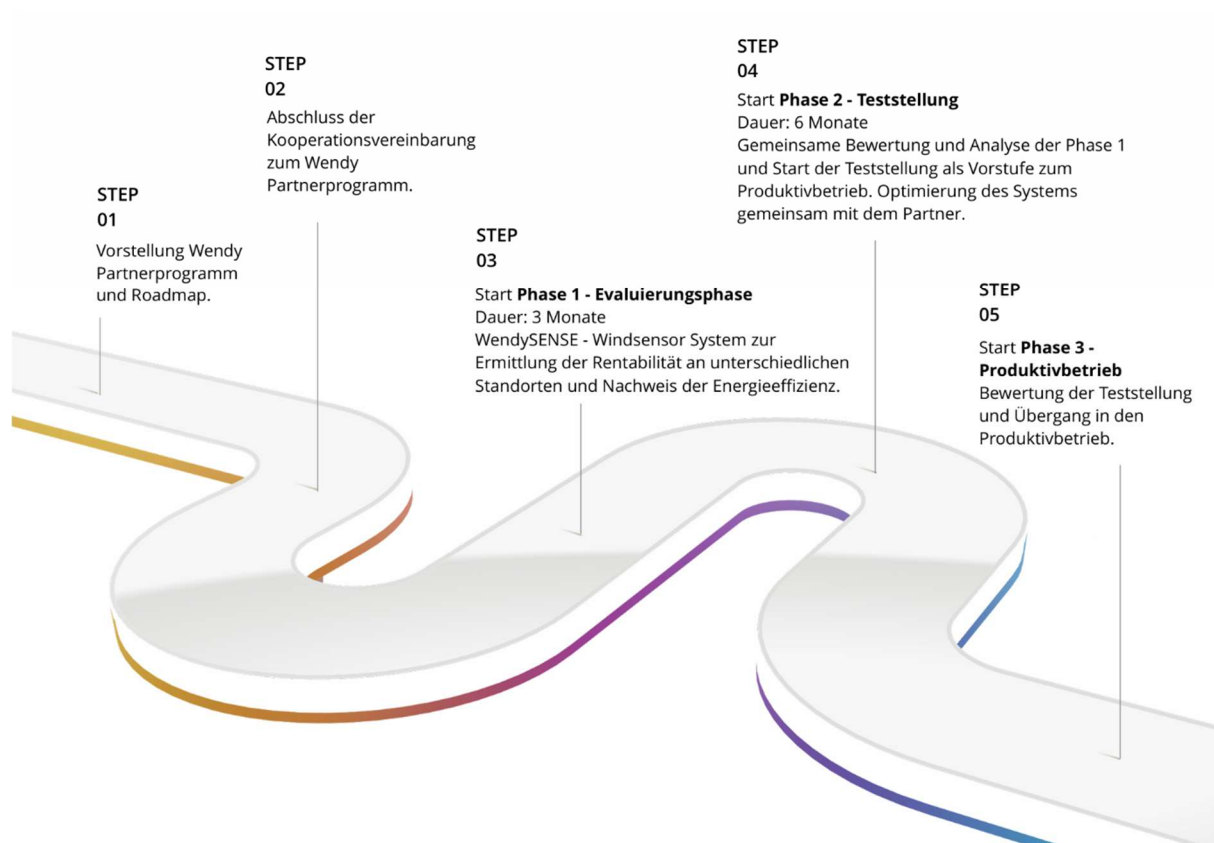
STEP
01
Vorstellung Wendy Partnerprogramm und Roadmap.

STEP
02
Abschluss der Kooperationsvereinbarung zum Wendy Partnerprogramm.

STEP
03
Start **Phase 1 - Evaluierungsphase**
Dauer: 3 Monate
WendySENSE - Windsensor System zur Ermittlung der Rentabilität an unterschiedlichen Standorten und Nachweis der Energieeffizienz.

STEP
04
Start **Phase 2 - Teststellung**
Dauer: 6 Monate
Gemeinsame Bewertung und Analyse der Phase 1 und Start der Teststellung als Vorstufe zum Produktivbetrieb. Optimierung des Systems gemeinsam mit dem Partner.

STEP
05
Start **Phase 3 - Produktivbetrieb**
Bewertung der Teststellung und Übergang in den Produktivbetrieb.